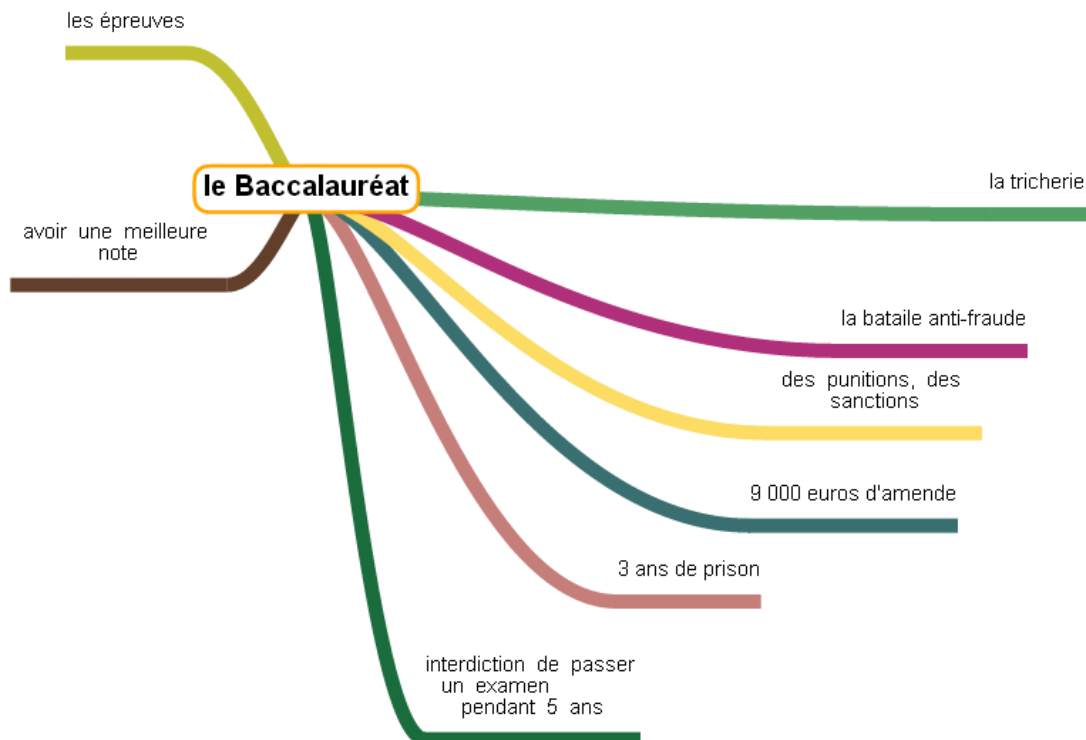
les épreuves

le Baccalauréat

la tricherie

avoir une meilleure note

la bataile anti-fraude

des punitions, des sanctions

9 000 euros d'amende

3 ans de prison

interdiction de passer un examen pendant 5 ans